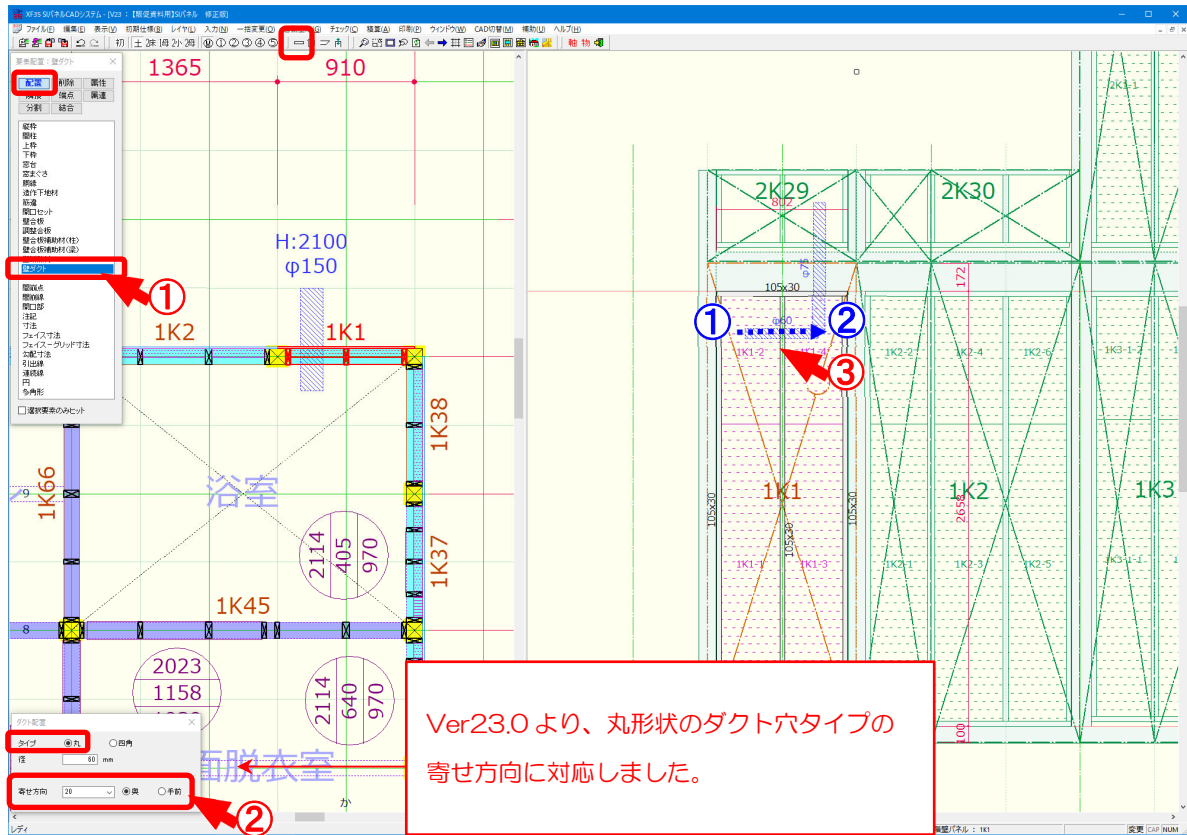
XF35 SIパネルCADシステム - [V23 ：【開発資料用】SIパネル 修正版]

ファイル(F) 編集(E) 表示(V) 初期仕様(B) レイヤ(L) 入力(I) 一括変更(O) チェック(C) 積算(A) 印刷(P) ウィンドウ(W) CAD切替(M) 補助(U) ヘルプ(H)

要素配置：壁ダクト

配置 削除 属性
移動 端点 属連
分割 結合

縦枠
間柱
上枠
下枠
窓台
窓まぐさ
胴縁
造作下地材
筋違
開口セット
壁合板
調整合板
壁合板補助材(柱)
壁合板補助材(梁)
壁ダクト
開始点
開始線
開口部
注記
寸法
フェイス寸法
フェイスーグリッド寸法
勾配寸法
引出線
連続線
円
多角形

選択要素のみヒット

①

1365
910
H:2100
φ150
1K2
1K1
1K38
1K66
浴室
2114
405
970
1K37
1K45
2023
1158
2114
640
970
9
8

ダクト配置
タイプ ◉丸 ○四角
径 80 mm
寄せ方向 20 ◉奥 ○手前

②

洗脱衣室
か

2K29
802
2K30
φ75
172
105x30
① ② ③
φ60
1K1-2
1K2-2
1K2-4
1K2-6
1K3-1-2
1K1
1K2
1K3
105x30
105x30
105x30
2658
1K1-1
1K1-3
1K2-1
1K2-3
1K2-5
1K3-1-1
2K3-1
100

Ver23.0 より、丸形状のダクト穴タイプの寄せ方向に対応しました。

レディ
壁パネル：1K1
変更 CAP NUM